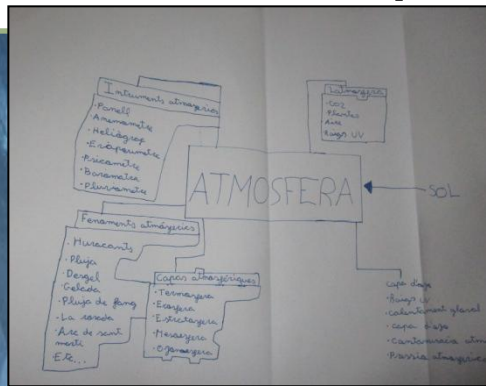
Instruments atmosfèrics
·Penell
·Anemòmetre
·Heliògraf
·Evaporímetre
·Psicròmetre
·Baròmetre
·Pluviòmetre

Influències
·Gas
·Plantes
·Aire
·Raigs UV

ATMOSFERA

SOL

Fenòmens atmosfèrics
·Huracans
·Pluja
·Desgel
·Gelada
·Pluja de fang
·La rosada
·Arc de sant martí
Etc...

Capes atmosfèriques
·Termosfera
·Estrofera
·Estratosfera
·Mesosfera
·Ozonosfera

capa d'ozó
·Raigs UV
·calentament global
·capa d'ozó
·Contaminació atm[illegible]
·Pressió atmosfèrica